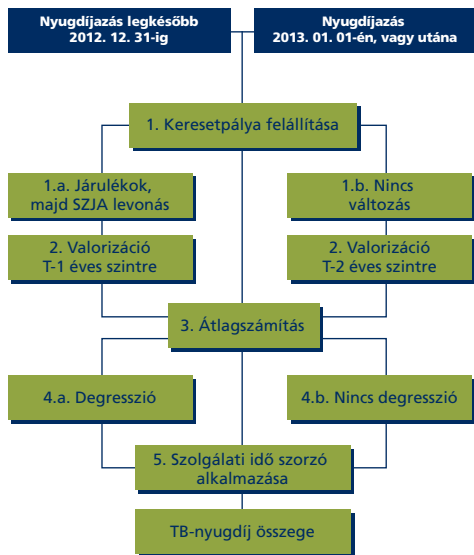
Nyugdíjazás legkésőbb 2012. 12. 31-ig

Nyugdíjazás 2013. 01. 01-én, vagy utána

1. Keresetpálya felállítása

1.a. Járulékok, majd SZJA levonás

1.b. Nincs változás

2. Valorizáció T-1 éves szintre

2. Valorizáció T-2 éves szintre

3. Átlagszámítás

4.a. Degresszió

4.b. Nincs degresszió

5. Szolgálati idő szorzó alkalmazása

TB-nyugdíj összege